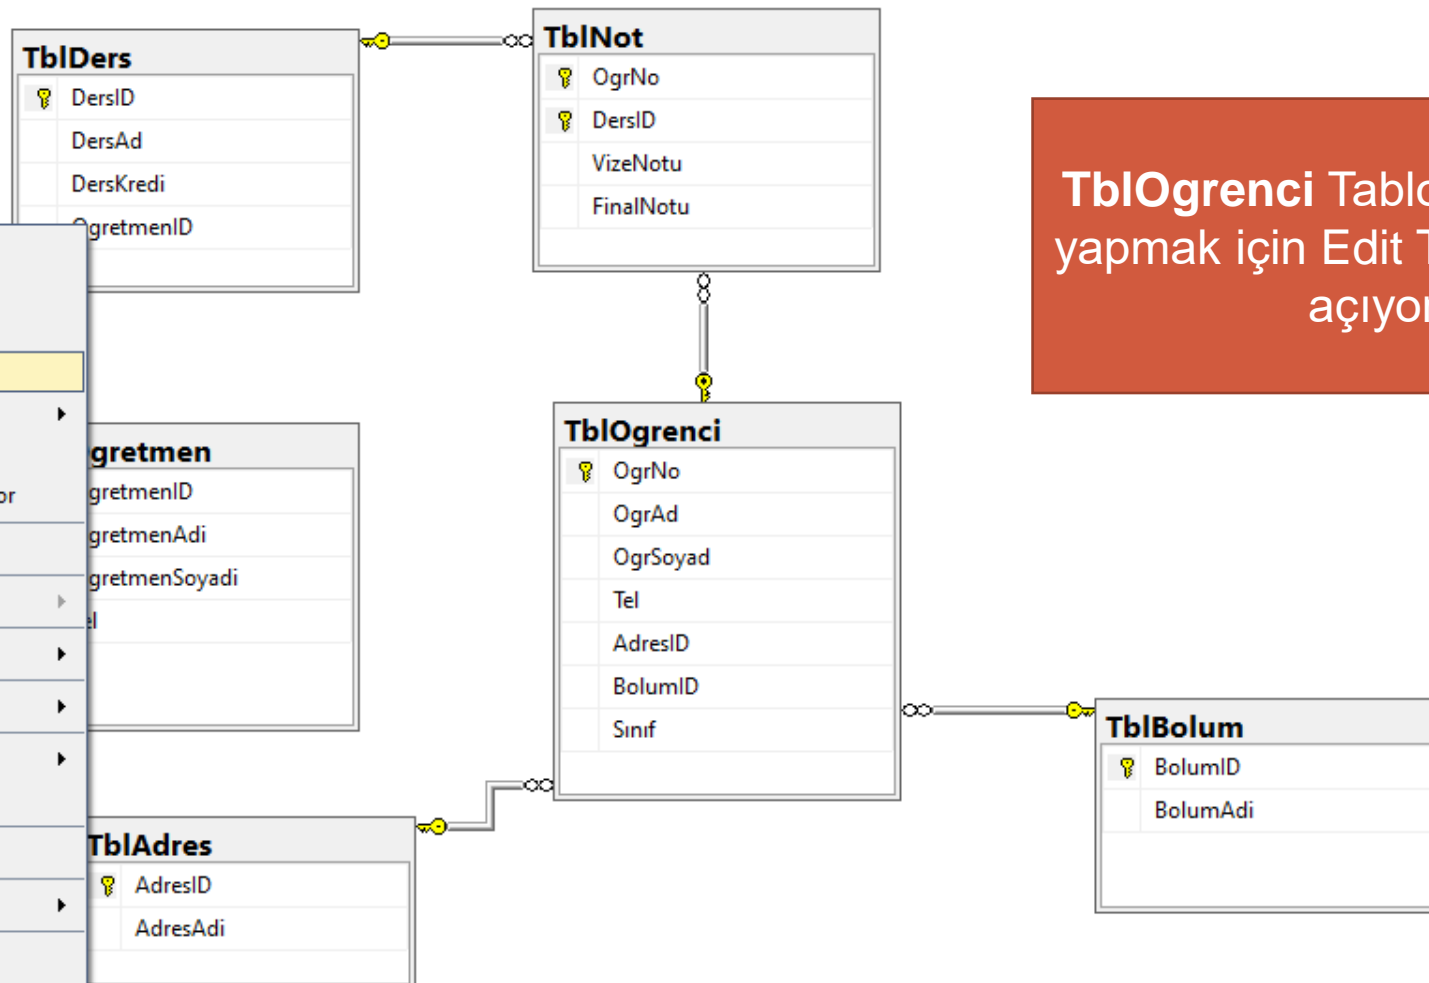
TblDers
DersID
DersAd
DersKredi
OgretmenID

TblNot
OgrNo
DersID
VizeNotu
FinalNotu

TblOgrenci Tablo
yapmak için Edit T
açıyor

gretmen
gretmenID
gretmenAdi
gretmenSoyadi
el

or

TblOgrenci
OgrNo
OgrAd
OgrSoyad
Tel
AdresID
BolumID
Sınıf

TblBolum
BolumID
BolumAdi

TblAdres
AdresID
AdresAdi